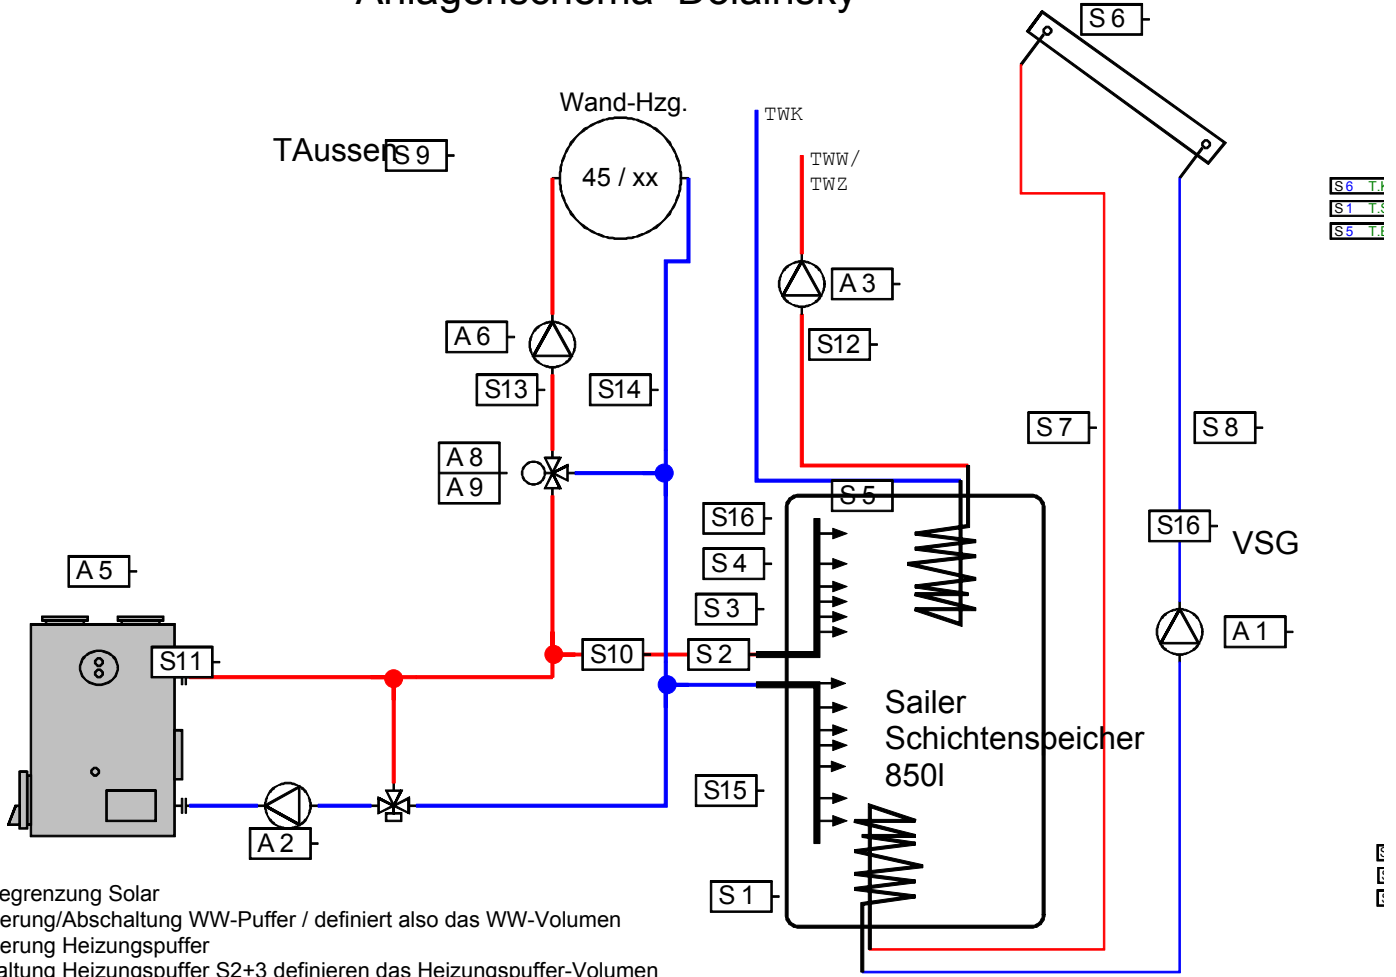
Anlagenschema Bolarisky

S 6

Wand-Hzg.

45 / xx

TWK

TWW/
TWZ

TAussen S 9

S6 T.
S1 T.
S5 T.

A 3

S12

A 6

S13

S14

S 7

S 8

A 8
A 9

S 5

S16

S16

VSG

S 4

A 5

S 3

A 1

S11

S10

S 2

Sailer
Schichtenspeicher
850l

S15

A 2

S 1

egrenzung Solar
erung/Abschaltung WW-Puffer / definiert also das WW-Volumen
erung Heizungspuffer
altung Heizungspuffer S2+3 definieren das Heizungspuffer-Volumen